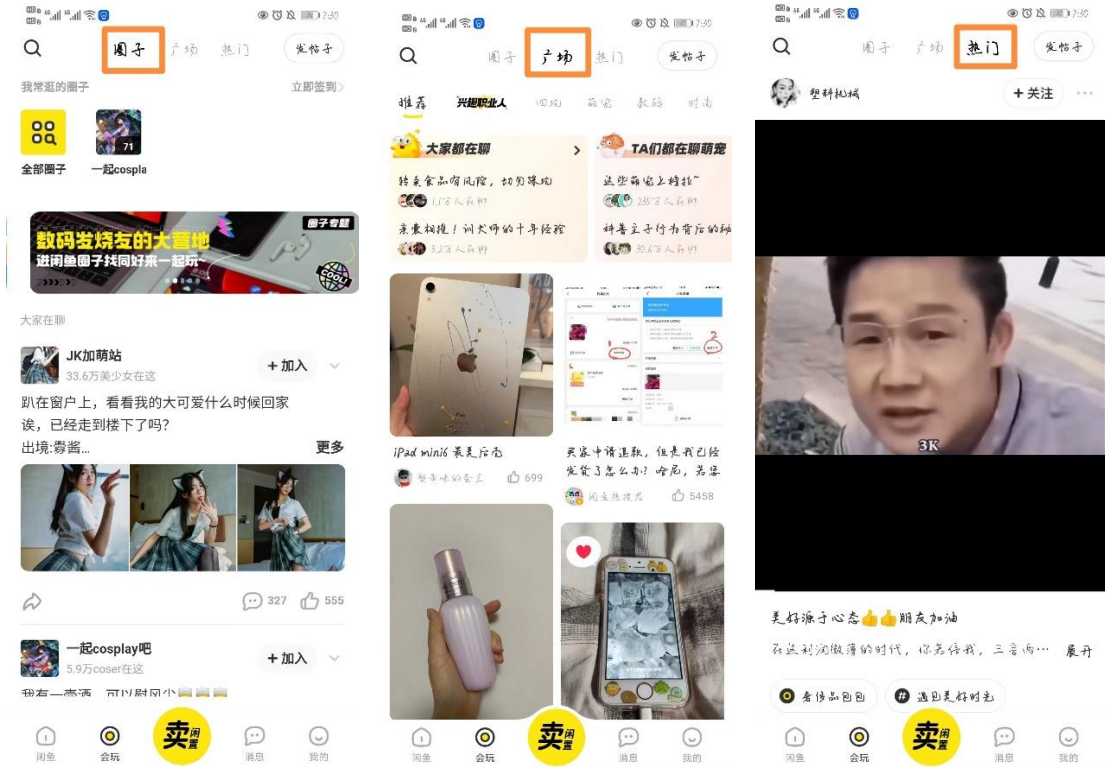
圈子 广场 热门 发帖子

我常逛的圈子 立即签到

全部圈子 一起cospla

71

圈子专题

数码发烧友的大营地

进闲鱼圈子找同好来一起玩~

COOL!

大家在聊

JK加萌站

33.6万美少女在这

+加入

趴在窗户上，看看我的大可爱什么时候回家诶，已经走到楼下了吗?

出境:雾酱...

更多

327 555

一起cosplay吧

5.9万coser在这

+加入

闲鱼 会玩 卖闲置 消息 我的

圈子 广场 热门 发帖子

推荐 兴趣职业人 回玩 萌宠 数码 时尚

大家都在聊

转卖食品有风险，切勿踩坑

1.1万人在聊

亲测有效！训犬师的十年经验

3.2万人在聊

TA们都在聊萌宠

这些萌宠上线啦~

2.5万人在聊

科普主子行为背后的秘

30.5万人在聊

iPad mini6 最美后壳

699

买家申请退款，但是我已经发货了怎么办？哈尼，看这

5458

闲鱼 会玩 卖闲置 消息 我的

圈子 广场 热门 发帖子

塑料机械

+关注

3K

美好源于心态👍👍朋友加油

在这利润微薄的时代，你若信我，三言两… 展开

奢侈品包包

遇见美好时光

闲鱼 会玩 卖闲置 消息 我的